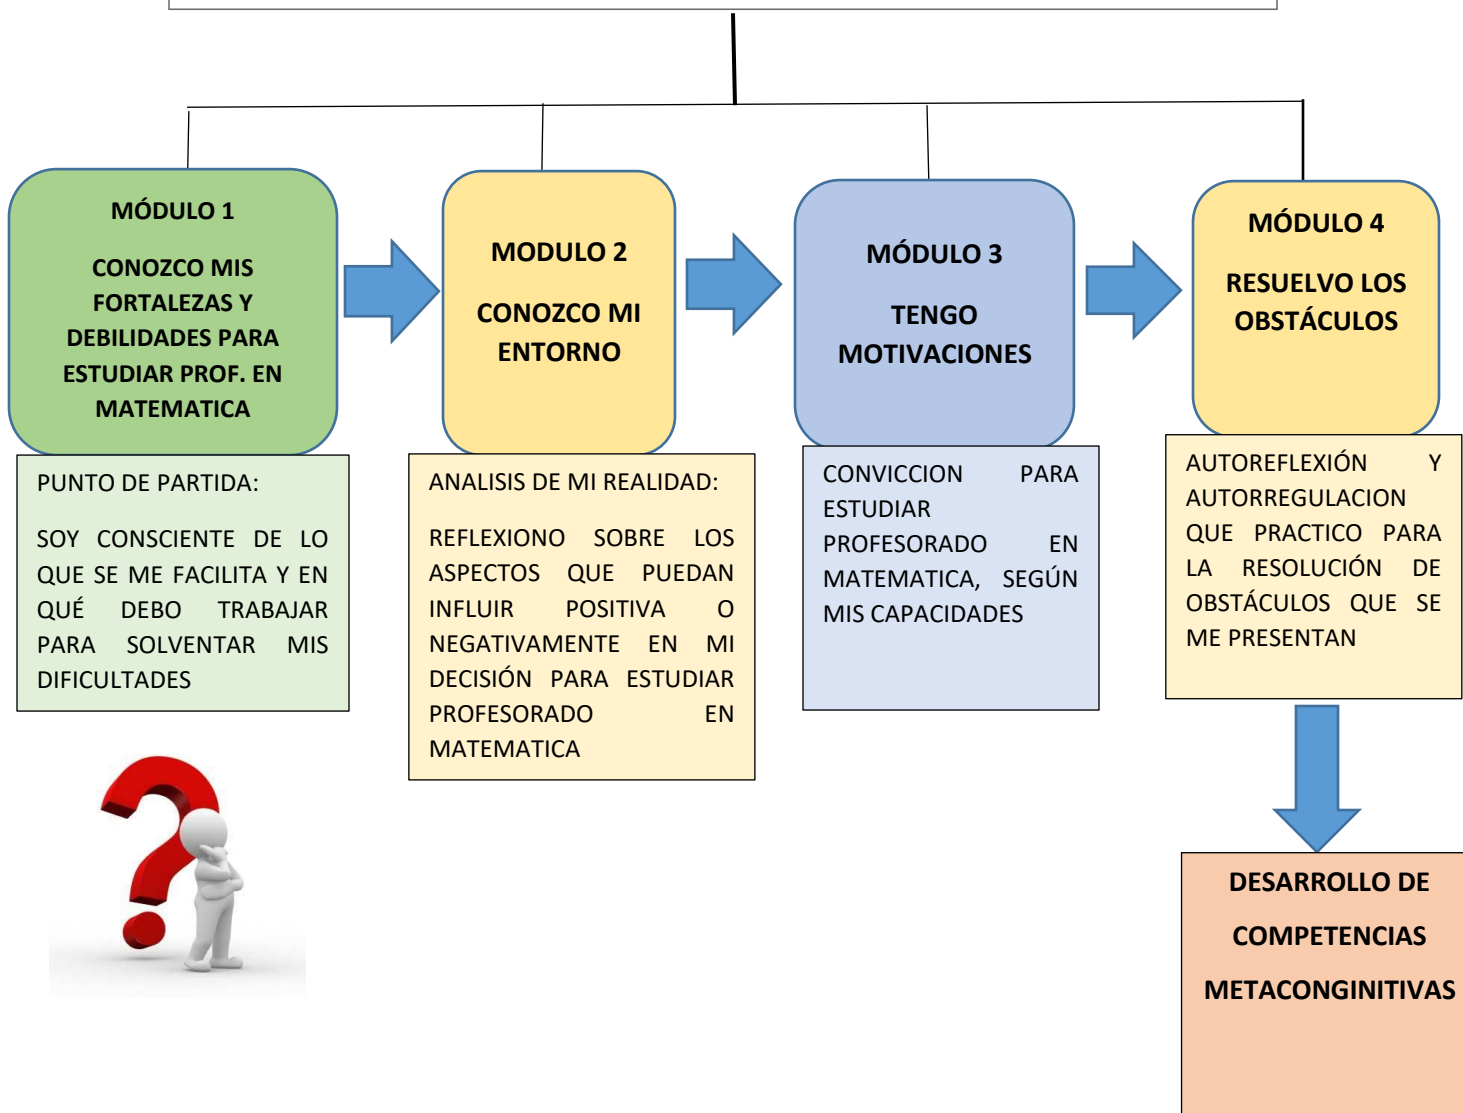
MÓDULO 1

CONOZCO MIS FORTALEZAS Y DEBILIDADES PARA ESTUDIAR PROF. EN MATEMATICA

PUNTO DE PARTIDA:

SOY CONSCIENTE DE LO QUE SE ME FACILITA Y EN QUÉ DEBO TRABAJAR PARA SOLVENTAR MIS DIFICULTADES

MODULO 2

CONOZCO MI ENTORNO

ANALISIS DE MI REALIDAD:

REFLEXIONO SOBRE LOS ASPECTOS QUE PUEDAN INFLUIR POSITIVA O NEGATIVAMENTE EN MI DECISIÓN PARA ESTUDIAR PROFESORADO EN MATEMATICA

MÓDULO 3

TENGO MOTIVACIONES

CONVICCION PARA ESTUDIAR PROFESORADO EN MATEMATICA, SEGÚN MIS CAPACIDADES

MÓDULO 4

RESUELVO LOS OBSTÁCULOS

AUTOREFLEXIÓN Y AUTORREGULACION QUE PRACTICO PARA LA RESOLUCIÓN DE OBSTÁCULOS QUE SE ME PRESENTAN

DESARROLLO DE COMPETENCIAS METACONGINITIVAS